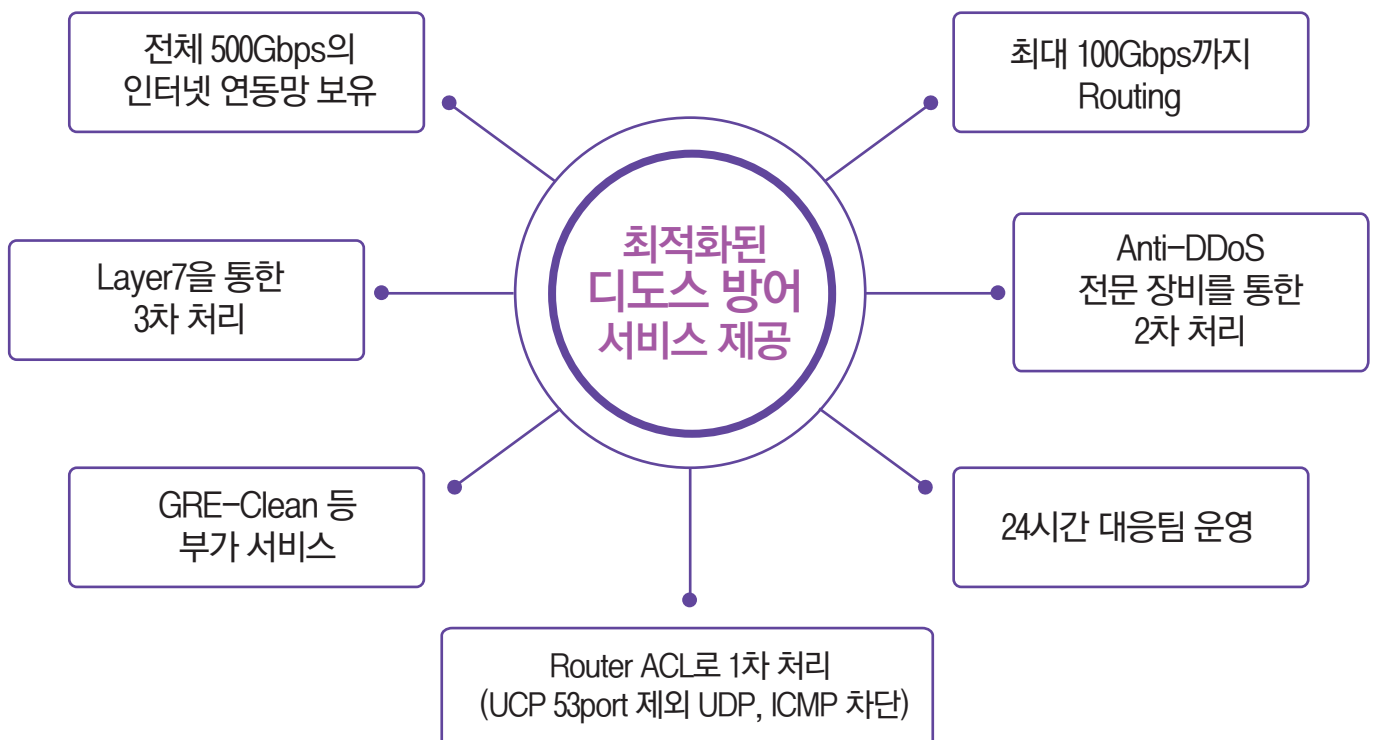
전체 500Gbps의
인터넷 연동망 보유

최대 100Gbps까지
Routing

최적화된
디도스 방어
서비스 제공

Layer7을 통한
3차 처리

Anti-DDoS
전문 장비를 통한
2차 처리

GRE-Clean 등
부가 서비스

24시간 대응팀 운영

Router ACL로 1차 처리
(UCP 53port 제외 UDP, ICMP 차단)